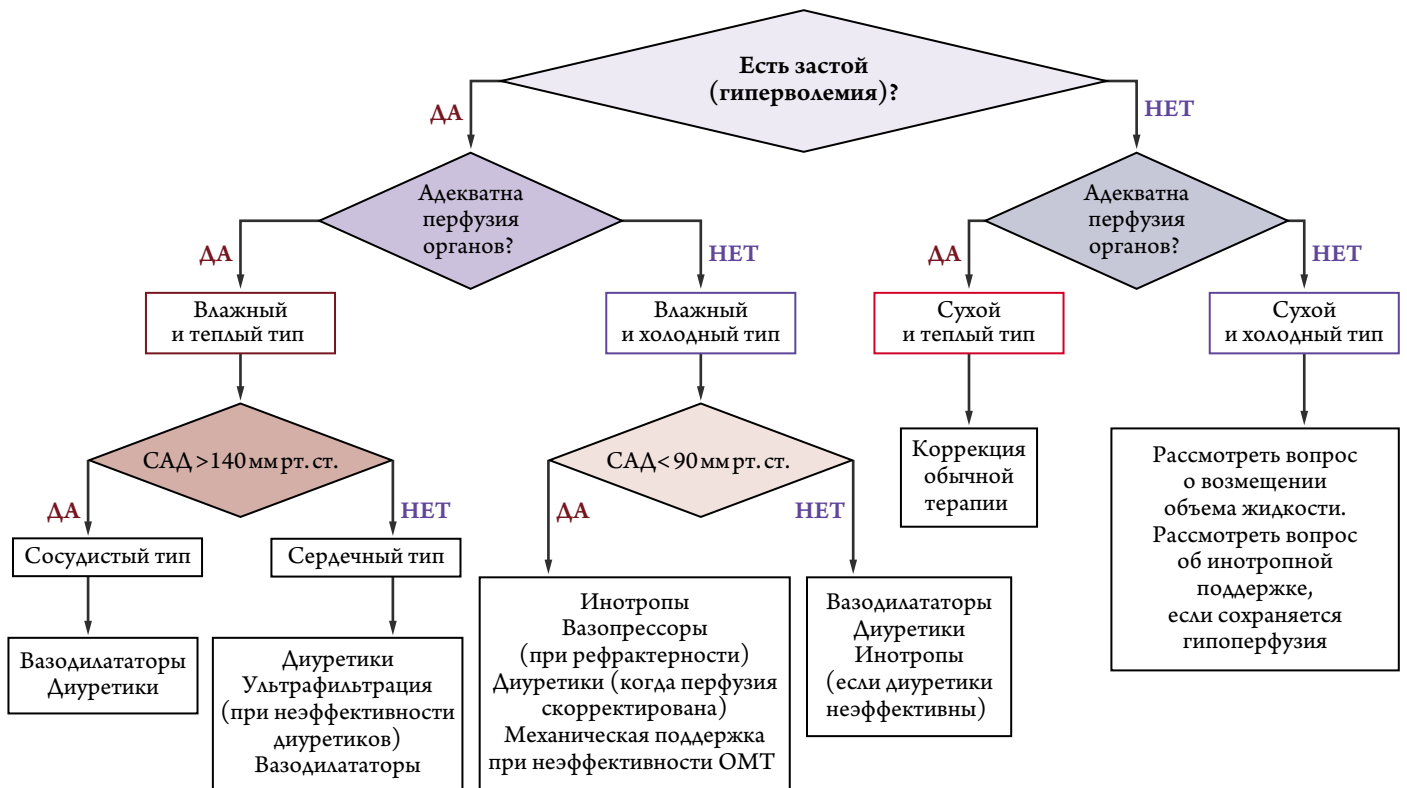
Есть застой (гиперволемия)?

ДА

НЕТ

Адекватна перфузия органов?

ДА

НЕТ

Адекватна перфузия органов?

ДА

НЕТ

Влажный и теплый тип

Влажный и холодный тип

Сухой и теплый тип

Сухой и холодный тип

САД >140 мм рт. ст.

ДА

НЕТ

САД < 90 мм рт. ст.

ДА

НЕТ

Коррекция обычной терапии

Рассмотреть вопрос о возмещении объема жидкости. Рассмотреть вопрос об инотропной поддержке, если сохраняется гипоперфузия

Сосудистый тип

Сердечный тип

Вазодилататоры Диуретики

Диуретики Ультрафильтрация (при неэффективности диуретиков) Вазодилататоры

Инотропы Вазопрессоры (при рефрактерности) Диуретики (когда перфузия скорректирована) Механическая поддержка при неэффективности ОМТ

Вазодилататоры Диуретики Инотропы (если диуретики неэффективны)